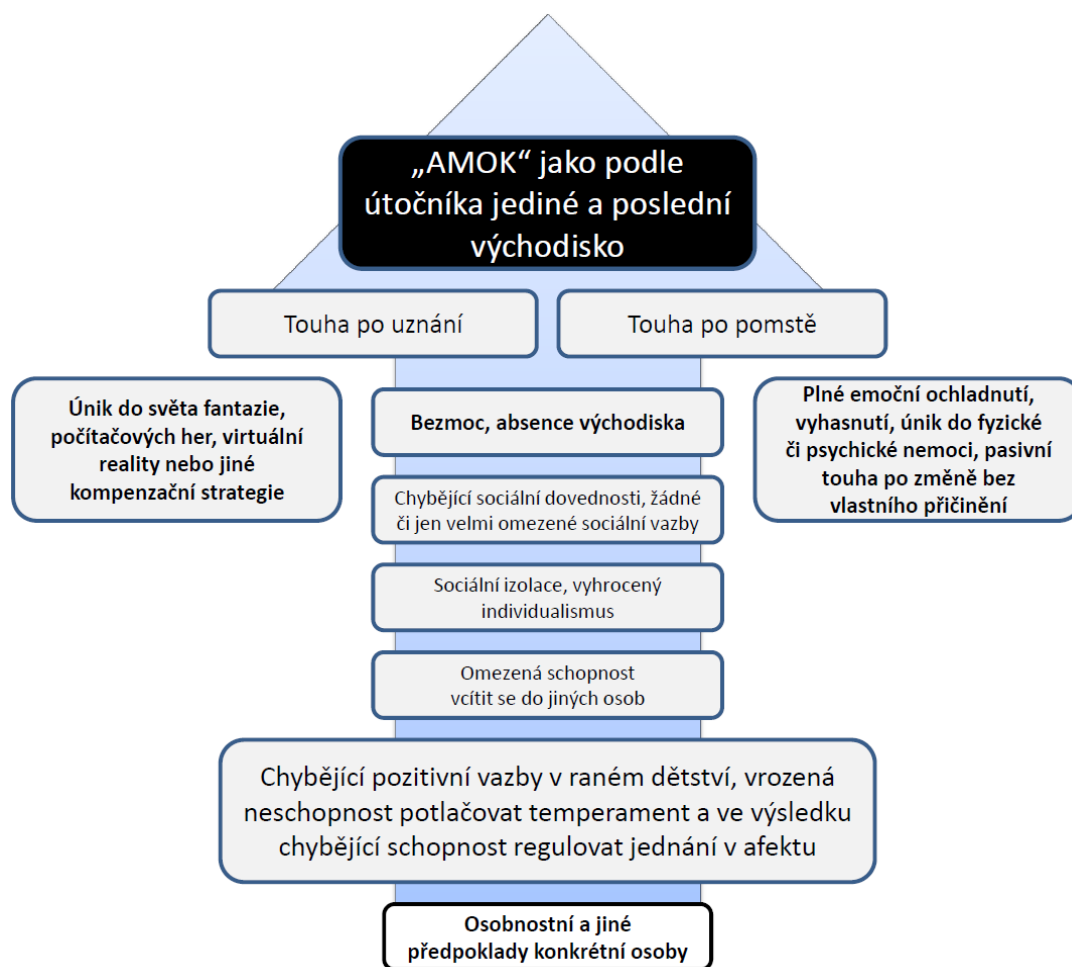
„AMOK“ jako podle útočníka jediné a poslední východisko

Touha po uznání

Touha po pomstě

Únik do světa fantazie, počítačových her, virtuální reality nebo jiné kompenzační strategie

Bezmoc, absence východiska

Plné emoční ochladnutí, vyhasnutí, únik do fyzické či psychické nemoci, pasivní touha po změně bez vlastního přičinění

Chybějící sociální dovednosti, žádné či jen velmi omezené sociální vazby

Sociální izolace, vyhrocený individualismus

Omezená schopnost vcítit se do jiných osob

Chybějící pozitivní vazby v raném dětství, vrozená neschopnost potlačovat temperament a ve výsledku chybějící schopnost regulovat jednání v afektu

Osobnostní a jiné předpoklady konkrétní osoby